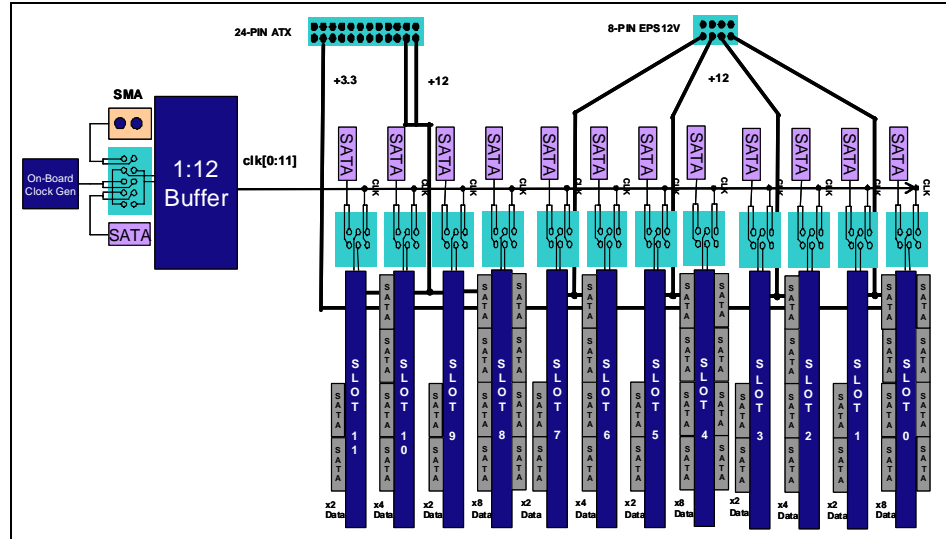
24-PIN ATX

8-PIN EPS12V

+3.3

+12

+12

SMA

On-Board Clock Gen

SATA

1:12 Buffer

clk[0:11]

SATA SATA SATA SATA SATA SATA SATA SATA SATA SATA SATA SATA

CLK CLK CLK CLK CLK CLK CLK CLK CLK CLK CLK CLK

SLOT 11

SLOT 10

SLOT 9

SLOT 8

SLOT 7

SLOT 6

SLOT 5

SLOT 4

SLOT 3

SLOT 2

SLOT 1

SLOT 0

SATA SATA SATA SATA SATA SATA SATA SATA SATA SATA SATA SATA

x2 Data

x4 Data

x2 Data

x8 Data

x2 Data

x4 Data

x2 Data

x8 Data

x2 Data

x4 Data

x2 Data

x8 Data